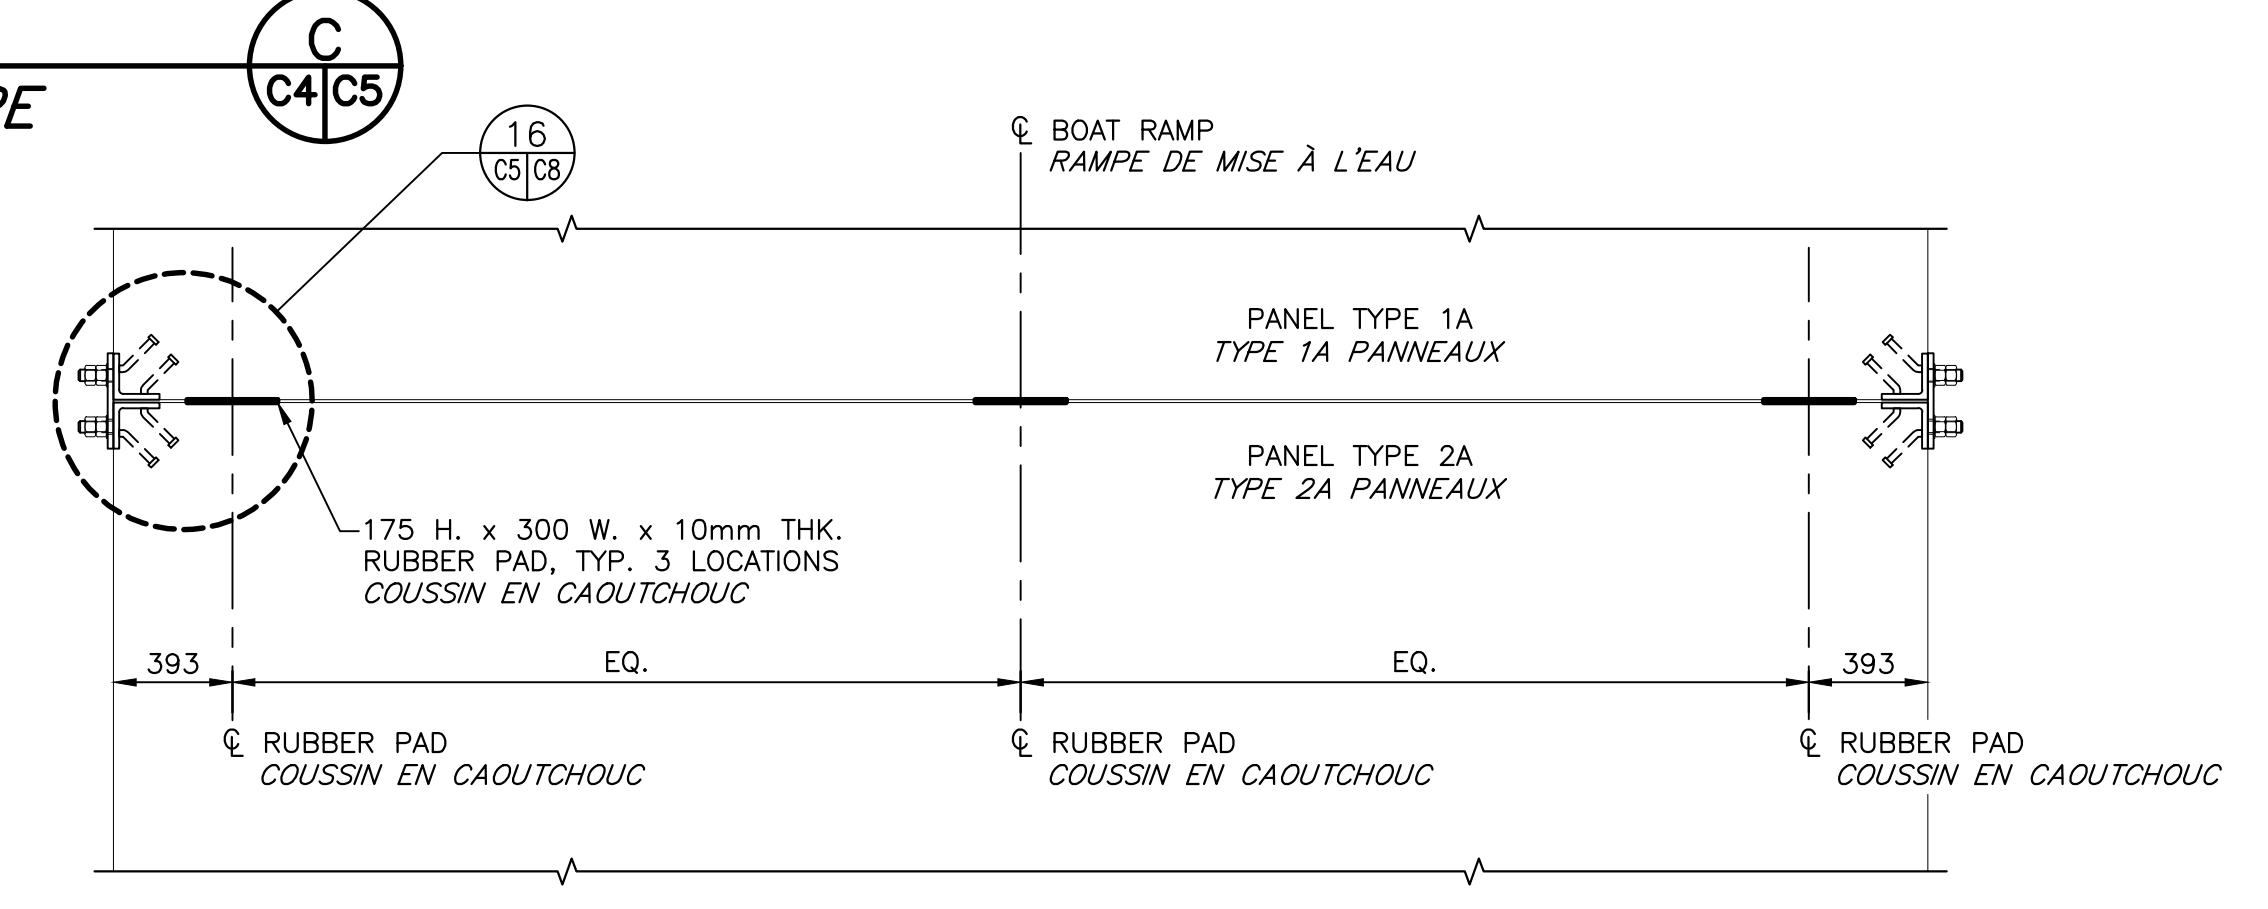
PE

C
C4 C5

16
C5 C8

℄ BOAT RAMP
RAMPE DE MISE À L'EAU

PANEL TYPE 1A
TYPE 1A PANNEAUX

PANEL TYPE 2A
TYPE 2A PANNEAUX

175 H. x 300 W. x 10mm THK.
RUBBER PAD, TYP. 3 LOCATIONS
COUSSIN EN CAOUTCHOUC

393
EQ.
EQ.
393

℄ RUBBER PAD
COUSSIN EN CAOUTCHOUC

℄ RUBBER PAD
COUSSIN EN CAOUTCHOUC

℄ RUBBER PAD
COUSSIN EN CAOUTCHOUC